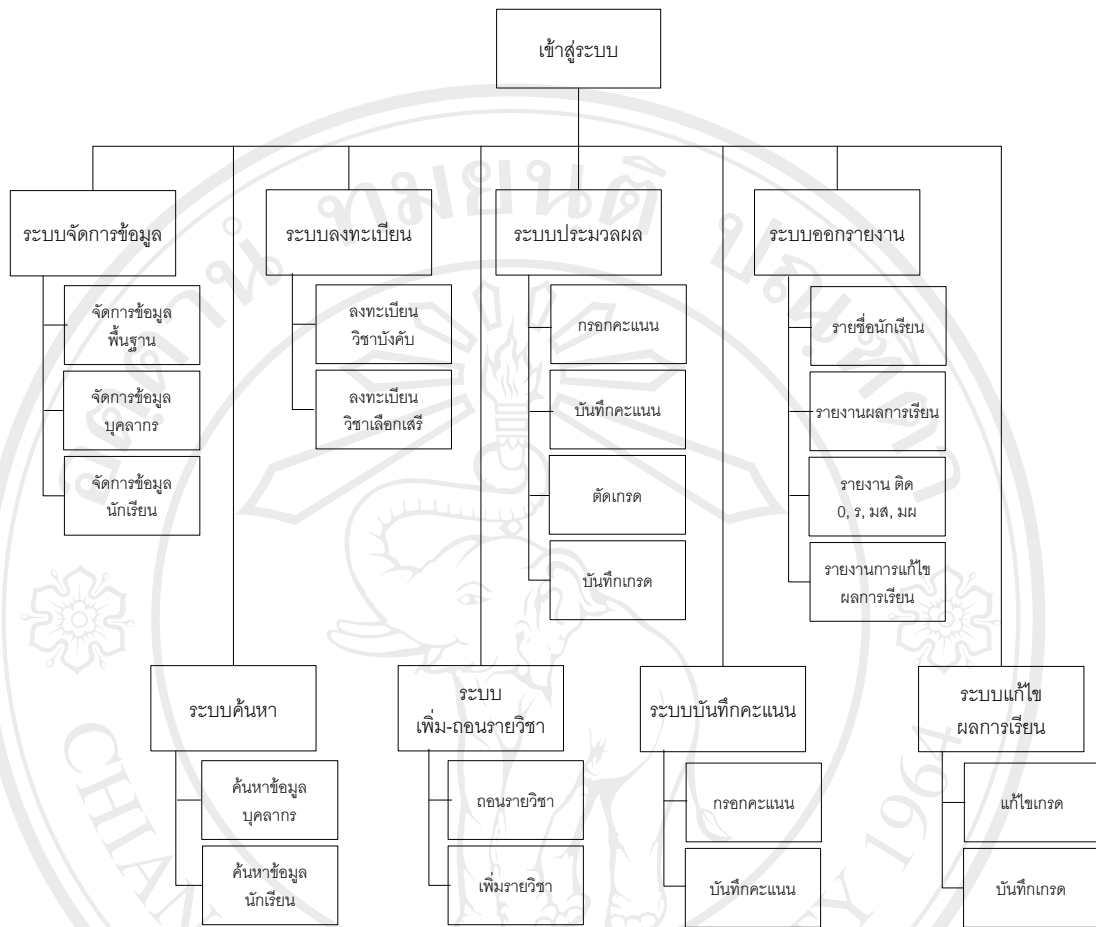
เข้าสู่ระบบ

ระบบจัดการข้อมูล

จัดการข้อมูล พื้นฐาน

จัดการข้อมูล บุคลากร

จัดการข้อมูล นักเรียน

ระบบลงทะเบียน

ลงทะเบียน วิชาบังคับ

ลงทะเบียน วิชาเลือกเสรี

ระบบประมวลผล

กรอกคะแนน

บันทึกคะแนน

ตัดเกรด

บันทึกเกรด

ระบบออกรายงาน

รายชื่อนักเรียน

รายงานผลการเรียน

รายงาน ติด 0, ร, มส, มผ

รายงานการแก้ไข ผลการเรียน

ระบบค้นหา

ค้นหาข้อมูล บุคลากร

ค้นหาข้อมูล นักเรียน

ระบบ เพิ่ม-ถอนรายวิชา

ถอนรายวิชา

เพิ่มรายวิชา

ระบบบันทึกคะแนน

กรอกคะแนน

บันทึกคะแนน

ระบบแก้ไข ผลการเรียน

แก้ไขเกรด

บันทึกเกรด